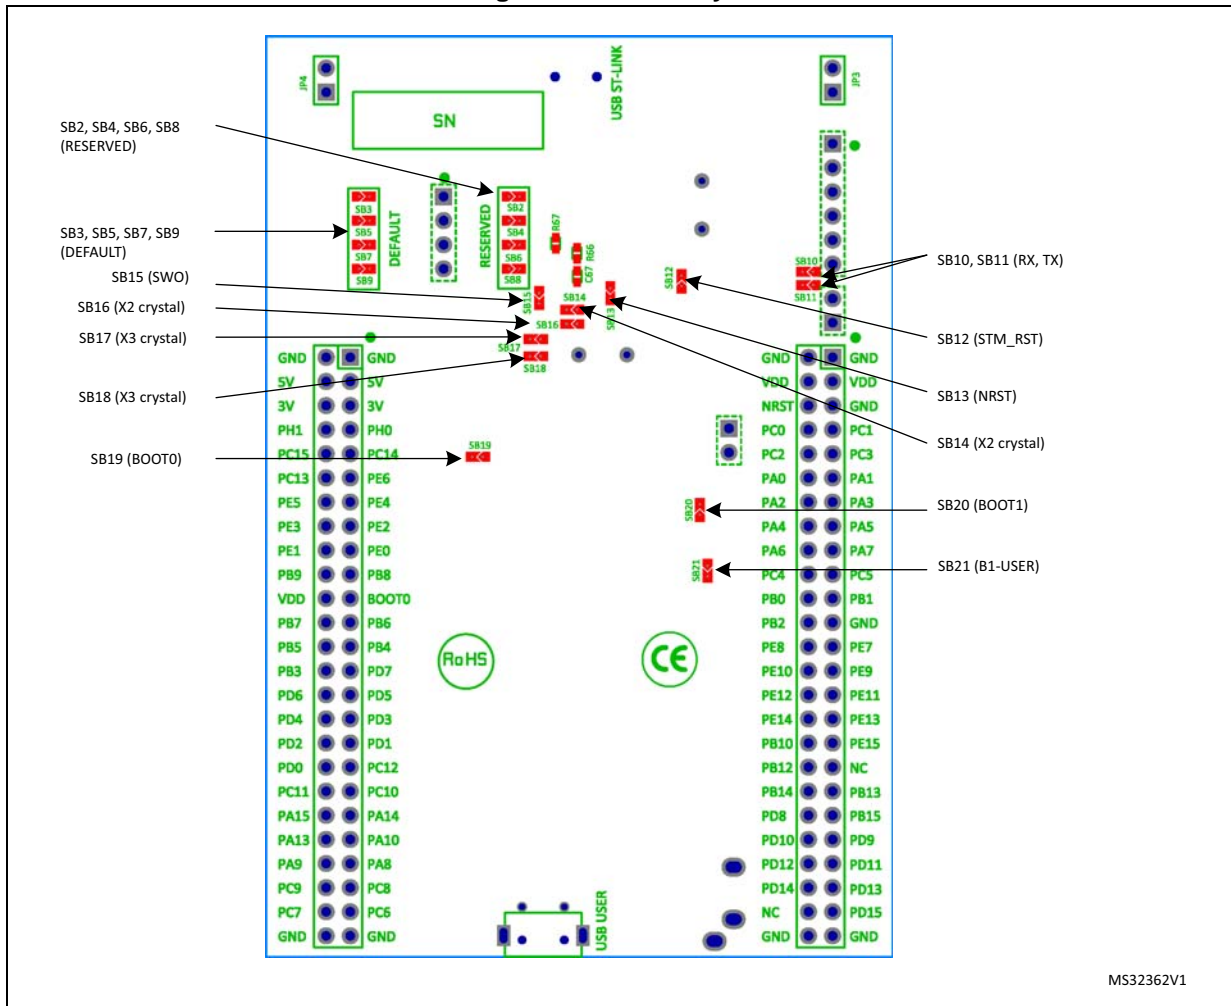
JP4

USB ST-LINK

JP3

SN

SB2, SB4, SB6, SB8 (RESERVED)

SB3, SB5, SB7, SB9 (DEFAULT)

SB15 (SWO)

SB16 (X2 crystal)

SB17 (X3 crystal)

SB18 (X3 crystal)

SB19 (BOOT0)

DEFAULT

SB3
SB5
SB7
SB9

RESERVED

SB2
SB4
SB6
SB8

R67
R66
C67

SB15
SB14
SB16
SB13
SB17
SB18

SB12

SB10
SB11

SB19

SB20

SB21

SB10, SB11 (RX, TX)

SB12 (STM_RST)

SB13 (NRST)

SB14 (X2 crystal)

SB20 (BOOT1)

SB21 (B1-USER)

| GND | GND |
|---|---|
| 5V | 5V |
| 3V | 3V |
| PH1 | PH0 |
| PC15 | PC14 |
| PC13 | PE6 |
| PE5 | PE4 |
| PE3 | PE2 |
| PE1 | PE0 |
| PB9 | PB8 |
| VDD | BOOT0 |
| PB7 | PB6 |
| PB5 | PB4 |
| PB3 | PD7 |
| PD6 | PD5 |
| PD4 | PD3 |
| PD2 | PD1 |
| PD0 | PC12 |
| PC11 | PC10 |
| PA15 | PA14 |
| PA13 | PA10 |
| PA9 | PA8 |
| PC9 | PC8 |
| PC7 | PC6 |
| GND | GND |

| GND | GND |
|---|---|
| VDD | VDD |
| NRST | GND |
| PC0 | PC1 |
| PC2 | PC3 |
| PA0 | PA1 |
| PA2 | PA3 |
| PA4 | PA5 |
| PA6 | PA7 |
| PC4 | PC5 |
| PB0 | PB1 |
| PB2 | GND |
| PE8 | PE7 |
| PE10 | PE9 |
| PE12 | PE11 |
| PE14 | PE13 |
| PB10 | PE15 |
| PB12 | NC |
| PB14 | PB13 |
| PD8 | PB15 |
| PD10 | PD9 |
| PD12 | PD11 |
| PD14 | PD13 |
| NC | PD15 |
| GND | GND |

RoHS

CE

USB USER

MS32362V1